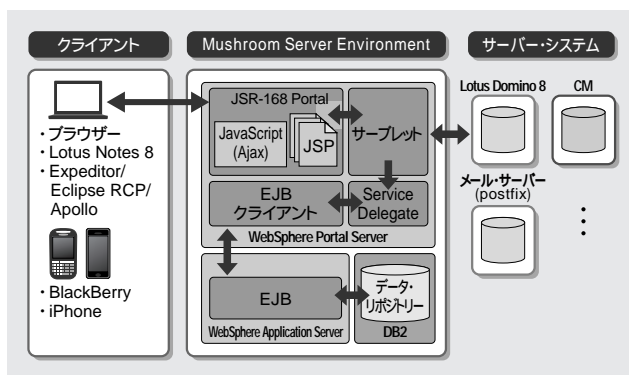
クライアント

Mushroom Server Environment

サーバー・システム

・ブラウザー
・Lotus Notes 8
・Expeditor/ Eclipse RCP/ Apollo

・BlackBerry
・iPhone

JSR-168 Portal

JavaScript (Ajax)

JSP

サーブレット

EJB クライアント

Service Delegate

WebSphere Portal Server

EJB

データ・リポジトリー

WebSphere Application Server

DB2

Lotus Domino 8

CM

メール・サーバー (postfix)

⋮